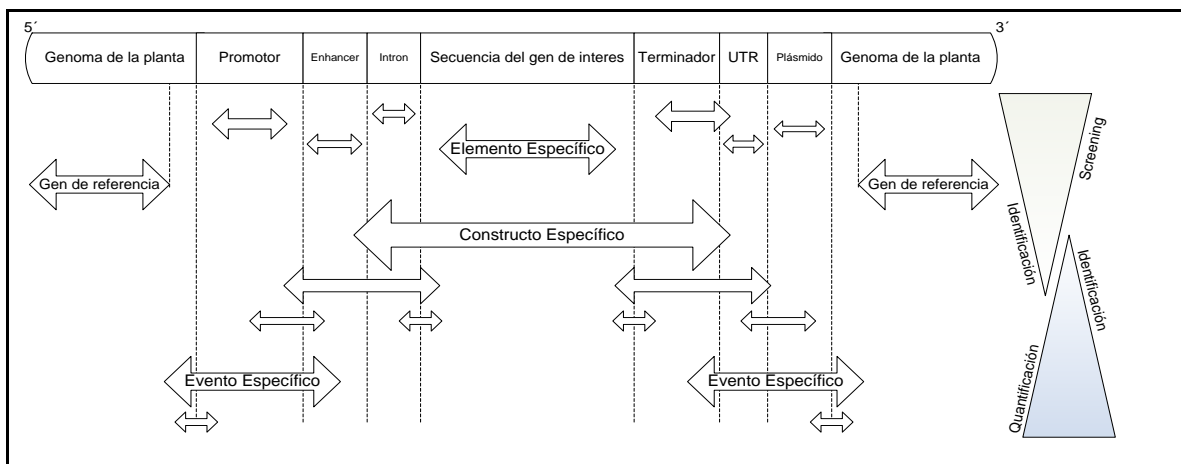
5´

3´

| Genoma de la planta | Promotor | Enhancer | Intron | Secuencia del gen de interes | Terminador | UTR | Plásmido | Genoma de la planta |
|---|---|---|---|---|---|---|---|---|

Elemento Específico

Gen de referencia

Gen de referencia

Constructo Específico

Evento Específico

Evento Específico

Screening

Identificación

Identificación

Quantificación